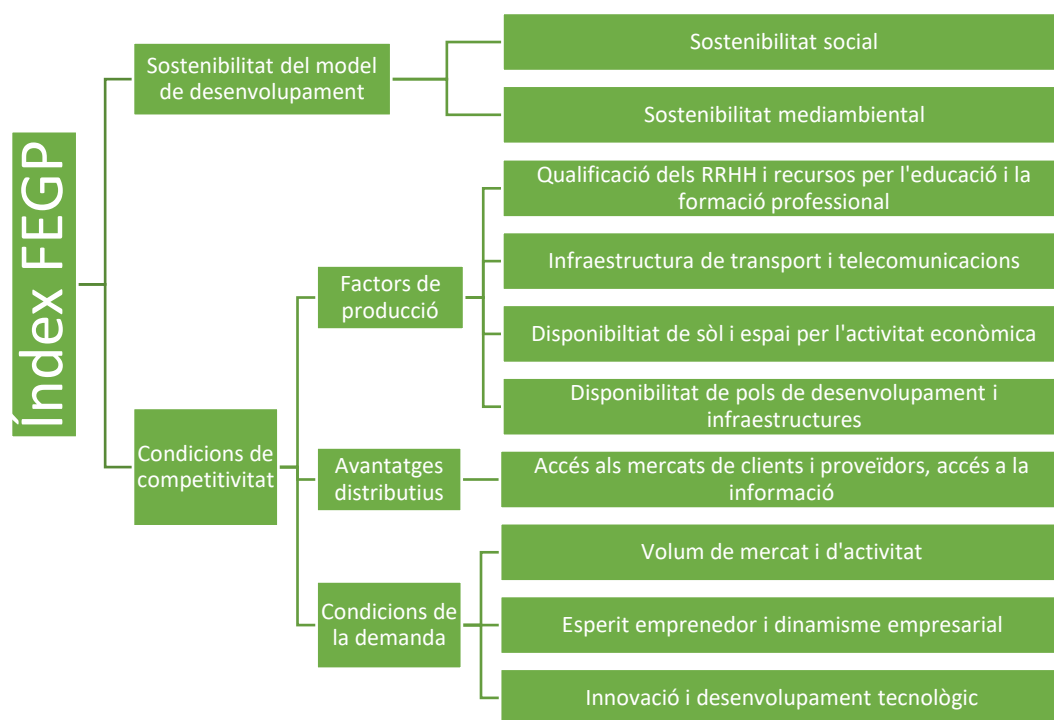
Índex FEGP

Sostenibilitat del model de desenvolupament

Sostenibilitat social

Sostenibilitat mediambiental

Condicions de competitivitat

Factors de producció

Qualificació dels RRHH i recursos per l'educació i la formació professional

Infraestructura de transport i telecomunicacions

Disponibiltiat de sòl i espai per l'activitat econòmica

Disponibilitat de pols de desenvolupament i infraestructures

Avantatges distributius

Accés als mercats de clients i proveïdors, accés a la informació

Condicions de la demanda

Volum de mercat i d'activitat

Esperit emprenedor i dinamisme empresarial

Innovació i desenvolupament tecnològic